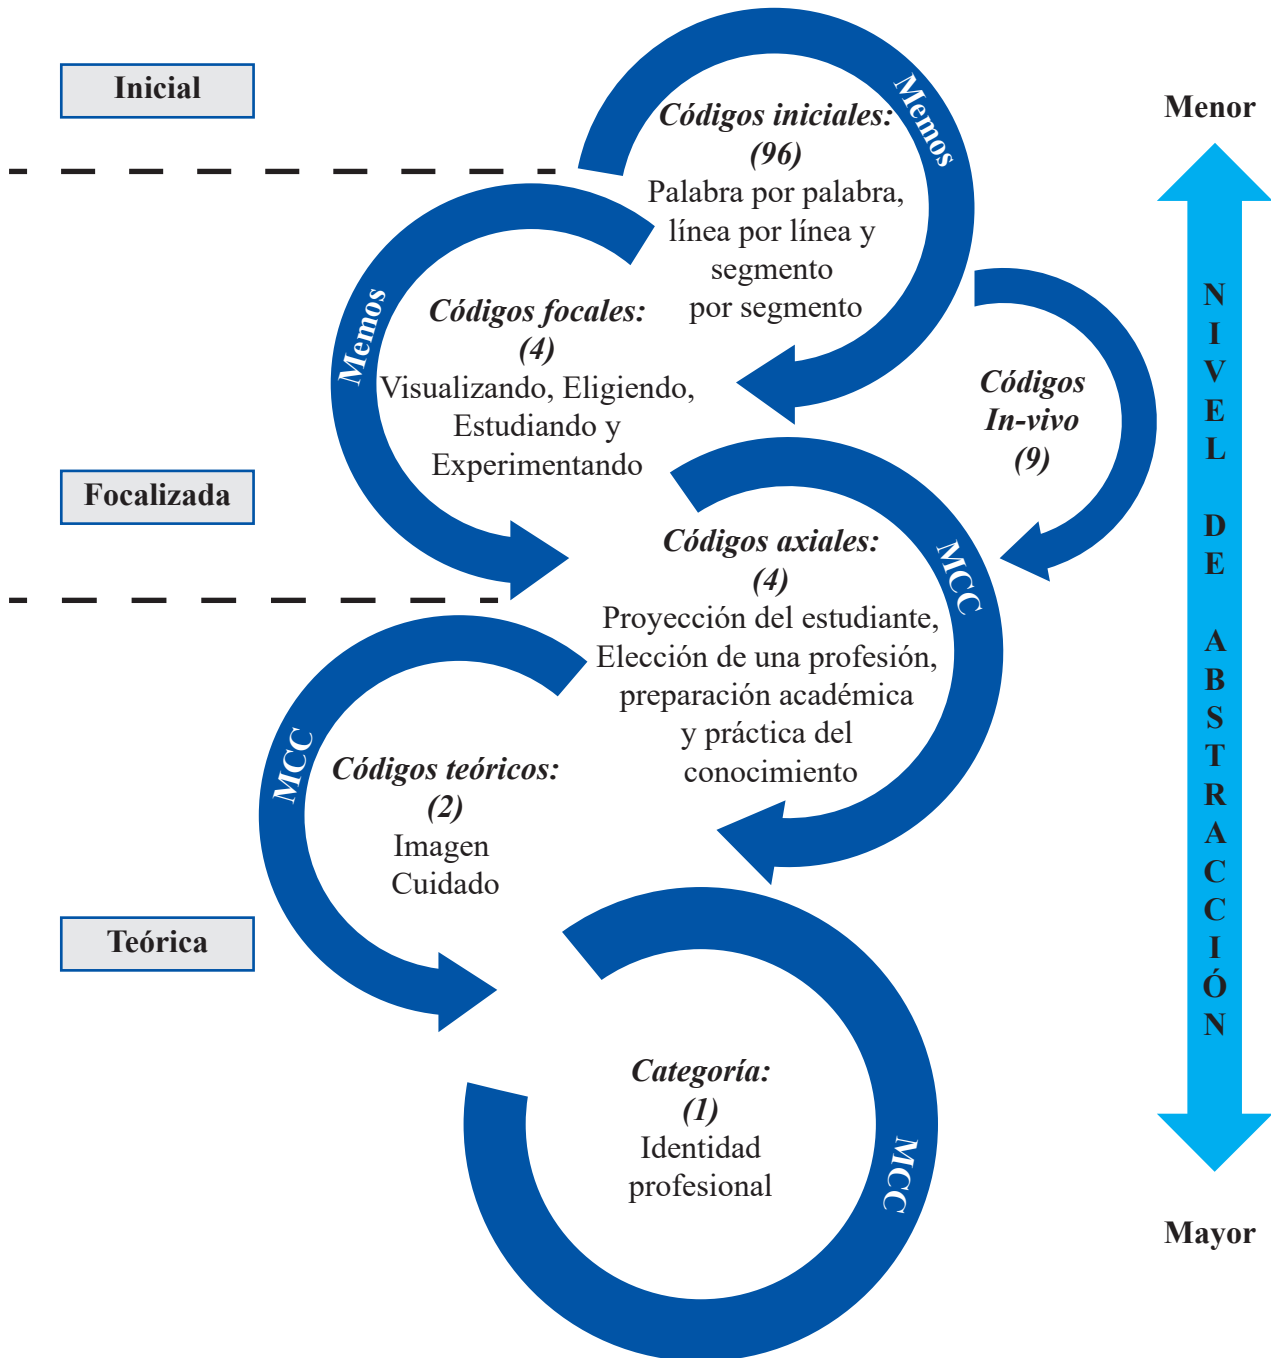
Inicial

Menor

Memos

Códigos iniciales: (96)
Palabra por palabra, línea por línea y segmento por segmento

Memos

Códigos focales: (4)
Visualizando, Eligiendo, Estudiando y Experimentando

Códigos In-vivo (9)

Focalizada

NIVEL DE ABSTRACCIÓN

Códigos axiales: (4)
Proyección del estudiante, Elección de una profesión, preparación académica y práctica del conocimiento

MCC

MCC

Códigos teóricos: (2)
Imagen
Cuidado

Teórica

Categoría: (1)
Identidad profesional

MCC

Mayor